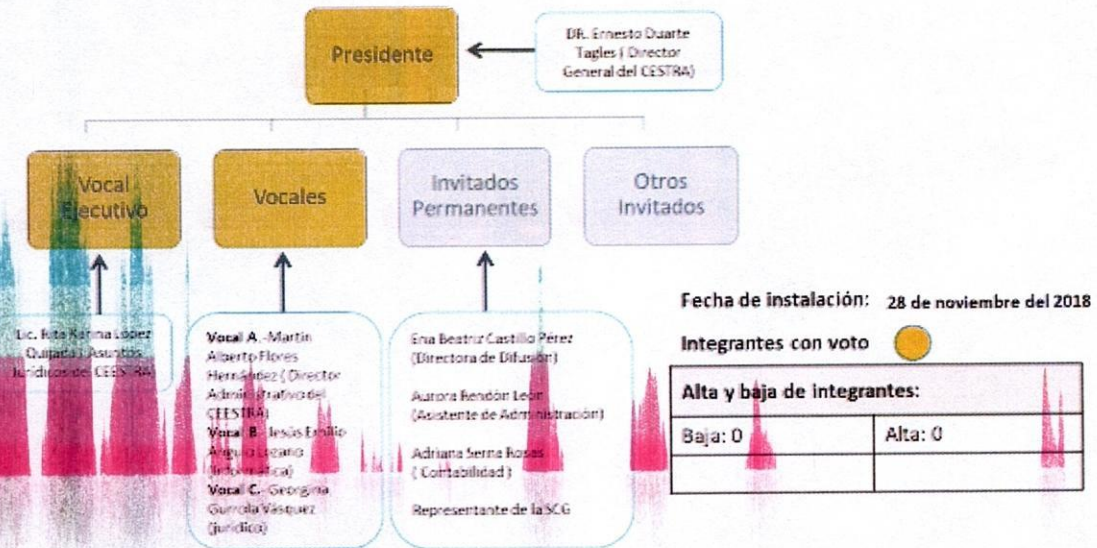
Presidente

DR. Ernesto Duarte Tagles ( Director General del CEESTRA)

Vocal Ejecutivo

Vocales

Invitados Permanentes

Otros Invitados

Lic. Rita Karina López Quijada ( Asuntos Jurídicos del CEESTRA)

Vocal A.-Martín Alberto Flores Hernández ( Director Administrativo del CEESTRA)
Vocal B.-Jesús Emilio Angulo Lozano (Informática)
Vocal C.-Georgina Gurrola Vásquez (Jurídico)

Ena Beatriz Castillo Pérez (Directora de Difusión)

Aurora Rendón León (Asistente de Administración)

Adriana Serna Rosas ( Contabilidad )

Representante de la SCG

Fecha de instalación: 28 de noviembre del 2018

Integrantes con voto

| Alta y baja de integrantes: | |
|---|---|
| Baja: 0 | Alta: 0 |
| | |